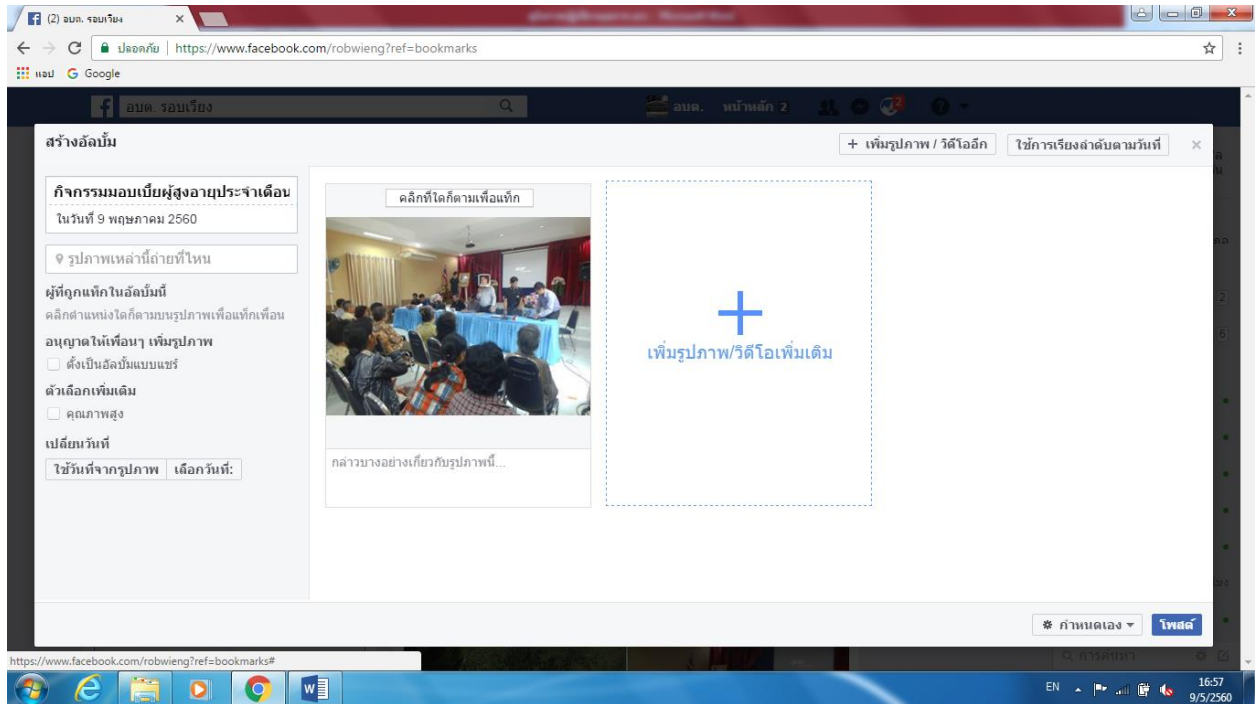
(2) อบต. รอบเวียง

ปลอดภัย | https://www.facebook.com/robwieng?ref=bookmarks

แอป Google

อบต. รอบเวียง

อบต. หน้าหลัก 2

สร้างอัลบั้ม

+ เพิ่มรูปภาพ / วิดีโออีก

ใช้การเรียงลำดับตามวันที่

กิจกรรมมอบเบี้ยผู้สูงอายุประจำเดือน

ในวันที่ 9 พฤษภาคม 2560

รูปภาพเหล่านี้ถ่ายที่ไหน

ผู้ที่ถูกแท็กในอัลบั้มนี้

คลิกตำแหน่งใดก็ตามบนรูปภาพเพื่อแท็กเพื่อน

อนุญาตให้เพื่อนๆ เพิ่มรูปภาพ

ตั้งเป็นอัลบั้มแบบแชร์

ตัวเลือกเพิ่มเติม

คุณภาพสูง

เปลี่ยนวันที่

ใช้วันที่จากรูปภาพ | เลือกวันที่:

คลิกที่ใดก็ตามเพื่อแท็ก

กล่าวบางอย่างเกี่ยวกับรูปภาพนี้...

เพิ่มรูปภาพ/วิดีโอเพิ่มเติม

กำหนดเอง

โพสต์

https://www.facebook.com/robwieng?ref=bookmarks#

EN

16:57
9/5/2560